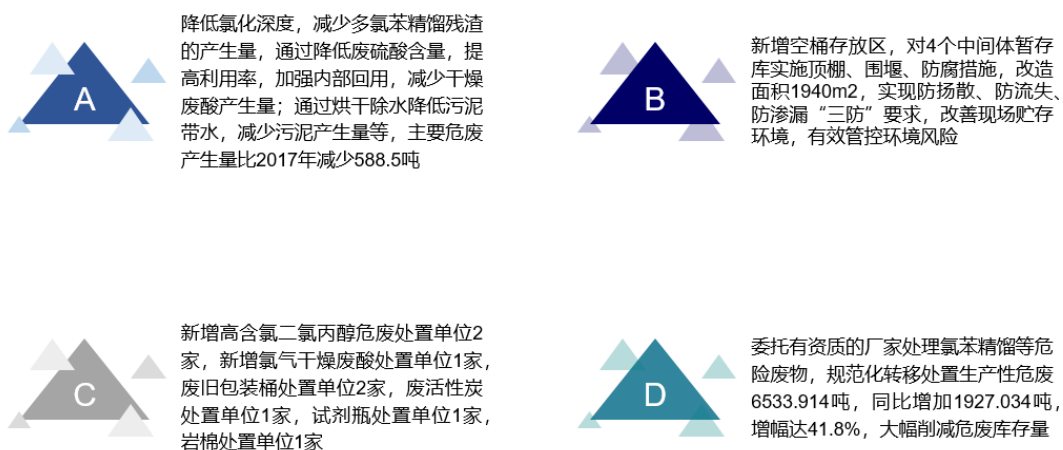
A

降低氯化深度，减少多氯苯精馏残渣的产生量，通过降低废硫酸含量，提高利用率，加强内部回用，减少干燥废酸产生量；通过烘干除水降低污泥带水，减少污泥产生量等，主要危废产生量比2017年减少588.5吨

B

新增空桶存放区，对4个中间体暂存库实施顶棚、围堰、防腐措施，改造面积1940m2，实现防扬散、防流失、防渗漏“三防”要求，改善现场贮存环境，有效管控环境风险

C

新增高含氯二氯丙醇危废处置单位2家，新增氯气干燥废酸处置单位1家，废旧包装桶处置单位2家，废活性炭处置单位1家，试剂瓶处置单位1家，岩棉处置单位1家

D

委托有资质的厂家处理氯苯精馏等危险废物，规范化转移处置生产性危废6533.914吨，同比增加1927.034吨，增幅达41.8%，大幅削减危废库存量